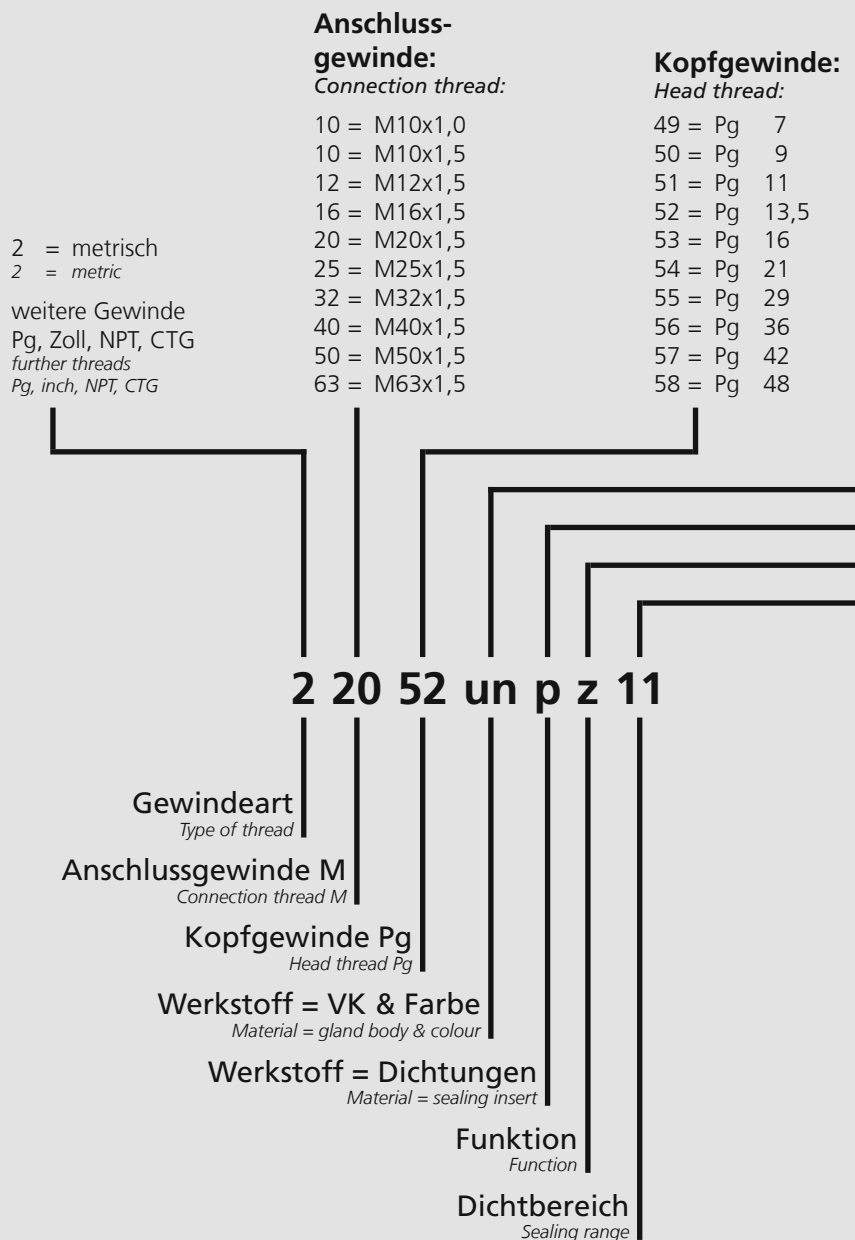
2 = metrisch
2 = metric

weitere Gewinde Pg, Zoll, NPT, CTG
further threads Pg, inch, NPT, CTG

**Anschlussgewinde:**
Connection thread:

10 = M10x1,0
10 = M10x1,5
12 = M12x1,5
16 = M16x1,5
20 = M20x1,5
25 = M25x1,5
32 = M32x1,5
40 = M40x1,5
50 = M50x1,5
63 = M63x1,5

**Kopfgewinde:**
Head thread:

49 = Pg 7
50 = Pg 9
51 = Pg 11
52 = Pg 13,5
53 = Pg 16
54 = Pg 21
55 = Pg 29
56 = Pg 36
57 = Pg 42
58 = Pg 48

**2 20 52 un p z 11**

Gewindeart
Type of thread

Anschlussgewinde M
Connection thread M

Kopfgewinde Pg
Head thread Pg

Werkstoff = VK & Farbe
Material = gland body & colour

Werkstoff = Dichtungen
Material = sealing insert

Funktion
Function

Dichtbereich
Sealing range